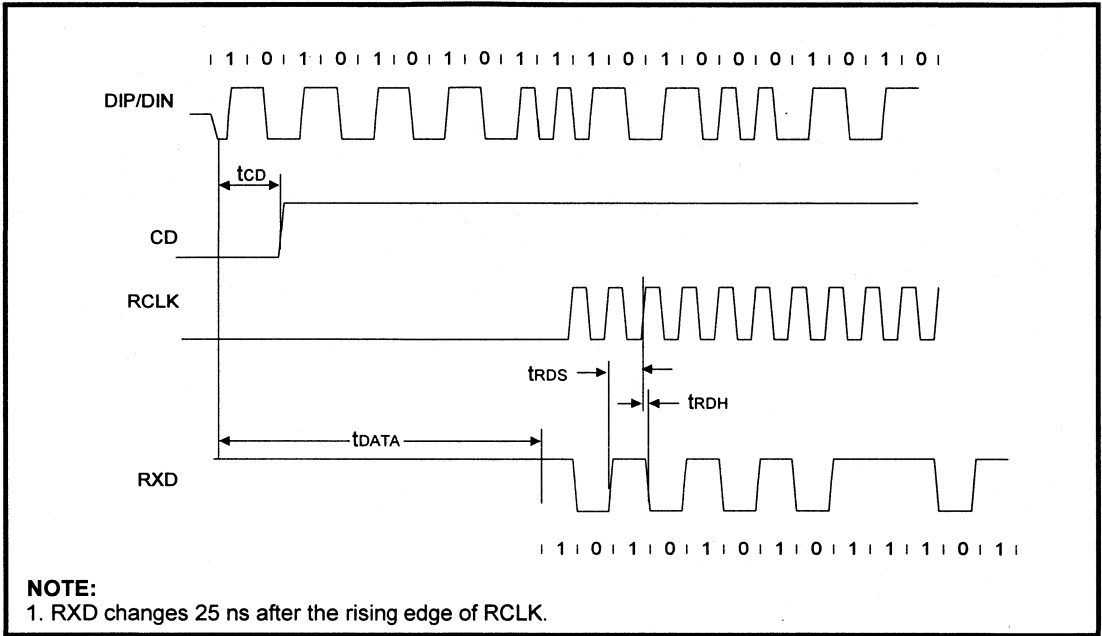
| 1 | 0 | 1 | 0 | 1 | 0 | 1 | 0 | 1 | 1 | 1 | 0 | 1 | 0 | 0 | 0 | 1 | 0 | 1 | 0 |

DIP/DIN

$t_{CD}$

CD

RCLK

$t_{RDS}$

$t_{RDH}$

$t_{DATA}$

RXD

| 1 | 0 | 1 | 0 | 1 | 0 | 1 | 0 | 1 | 1 | 1 | 0 | 1 |

NOTE:
1. RXD changes 25 ns after the rising edge of RCLK.